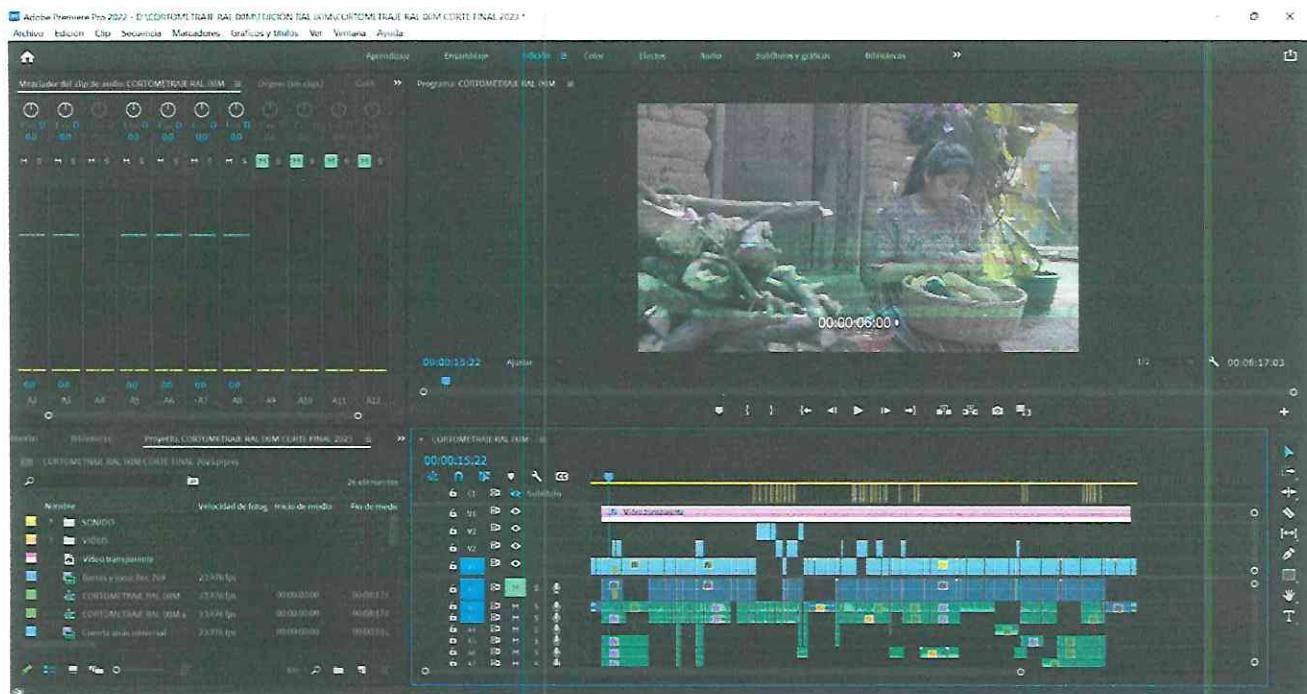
Adobe Premiere Pro 2022 - D:\CORTOMETRAJE RAL 00M\EDICION RAL 00M\CORTOMETRAJE RAL 00M CORTE FINAL 2023 *
Archivo Edición Clip Secuencia Marcadores Gráficos y títulos Ver Ventana Ayuda

Aprendizaje Ensamblaje Edición Color Efectos Audio Subtítulos y gráficos Bibliotecas »

Mezclador del clip de audio: CORTOMETRAJE RAL 00M Origen: (sin clips) »
Programa: CORTOMETRAJE RAL 00M

A2 A3 A4 A5 A6 A7 A8 A9 A10 A11 A12

00:00:06:00
00:00:15:22 Ajustar 1/2 00:06:17:03

Proyecto: CORTOMETRAJE RAL 00M CORTE FINAL 2023 »
CORTOMETRAJE RAL 00M CORTE FINAL 2023.prproj
26 elementos
Nombre Velocidad de fotog. Inicio de medio Fin de medio
SONIDO
VIDEO
Vídeo transparente
Barras y tono (Rec. 709) 23,976 fps
CORTOMETRAJE RAL 00M 23,976 fps 00:00:00:00
CORTOMETRAJE RAL 00M a 23,976 fps 00:00:00:00
Cuenta atrás universal 23,976 fps 00:00:00:00

CORTOMETRAJE RAL 00M
00:00:15:22
Subtítulo
V3 V2 V1 A1 A2 A3 A4 A5 A6 A7
Vídeo transparente